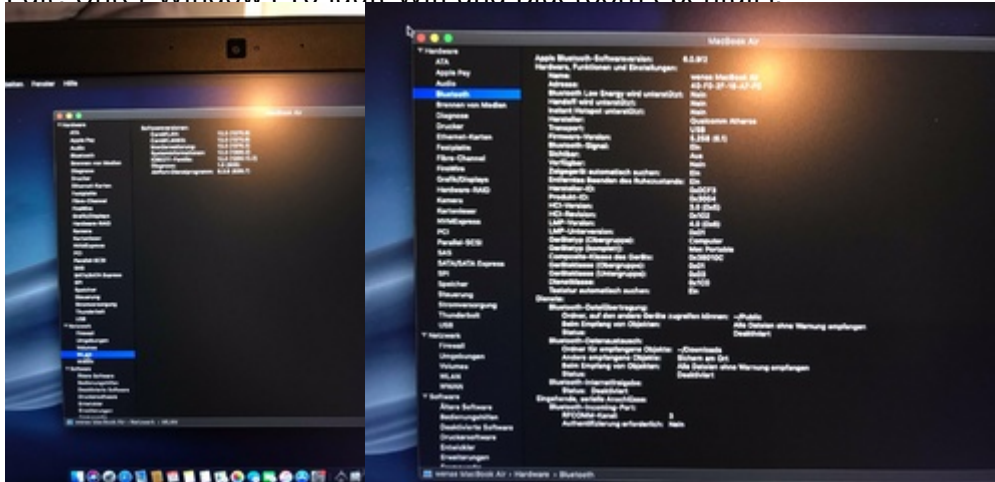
Fenster Hilfe

MacBook Air

▼ Hardware
ATA
Apple Pay
Audio
Bluetooth
Brennen von Medien
Diagnose
Drucker
Ethernet-Karten
Festplatte
Fibre-Channel
FireWire
Grafik/Displays
Hardware-RAID
Kamera
Kartenleser
NVMExpress
PCI
Parallel-SCSI
SAS
SATA/SATA Express
SPI
Speicher
Steuerung
Stromversorgung
Thunderbolt
USB
▼ Netzwerk
Firewall
Umgebungen
Volumes
WLAN
WWAN
▼ Software
Ältere Software
Bedienungshilfen
Deaktivierte Software
Druckersoftware
Entwickler
Erweiterungen

Apple Bluetooth-Softwareversion: 6.0.9f2
Hardware, Funktionen und Einstellungen:
Name: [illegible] MacBook Air
Adresse: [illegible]
Bluetooth Low Energy wird unterstützt: Nein
Handoff wird unterstützt: Nein
Instant Hotspot unterstützt: Nein
Hersteller: Qualcomm Atheros
Transport: USB
Firmware-Version: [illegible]
Bluetooth-Signal: Ein
Sichtbar: Aus
Verfügbar: Nein
Zeigegerät automatisch suchen: Ein
Entfernten Beenden des Ruhezustands: Ein
Hersteller-ID: 0x05CF3
Produkt-ID: 0x3004
HCI-Version: 3.0 (0x5)
HCI-Revision: 0x102
LMP-Version: 4.0 (0x6)
LMP-Unterversion: 0x0
Gerätetyp (Obergruppe): Computer
Gerätetyp (komplett): Mac Portable
Composite-Klasse des Geräts: 0x38010C
Geräteklasse (Obergruppe): 0x01
Geräteklasse (Untergruppe): 0x03
Dienstklasse: 0x1C0
Tastatur automatisch suchen: Ein
Dienste:
Bluetooth-Dateiübertragung:
Ordner, auf den andere Geräte zugreifen können: ~/Public
Beim Empfang von Objekten: Alle Dateien ohne Warnung empfangen
Status: Deaktiviert
Bluetooth-Datenaustausch:
Ordner für empfangene Objekte: ~/Downloads
Andere empfangene Objekte: Sichern am Ort
Beim Empfang von Objekten: Alle Dateien ohne Warnung empfangen
Status: Deaktiviert
Bluetooth-Internetfreigabe:
Status: Deaktiviert
Eingehende, serielle Anschlüsse:
Bluetooth-Incoming-Port:
RFCOMM-Kanal: 3
Authentifizierung erforderlich: Nein

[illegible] MacBook Air › Hardware › Bluetooth